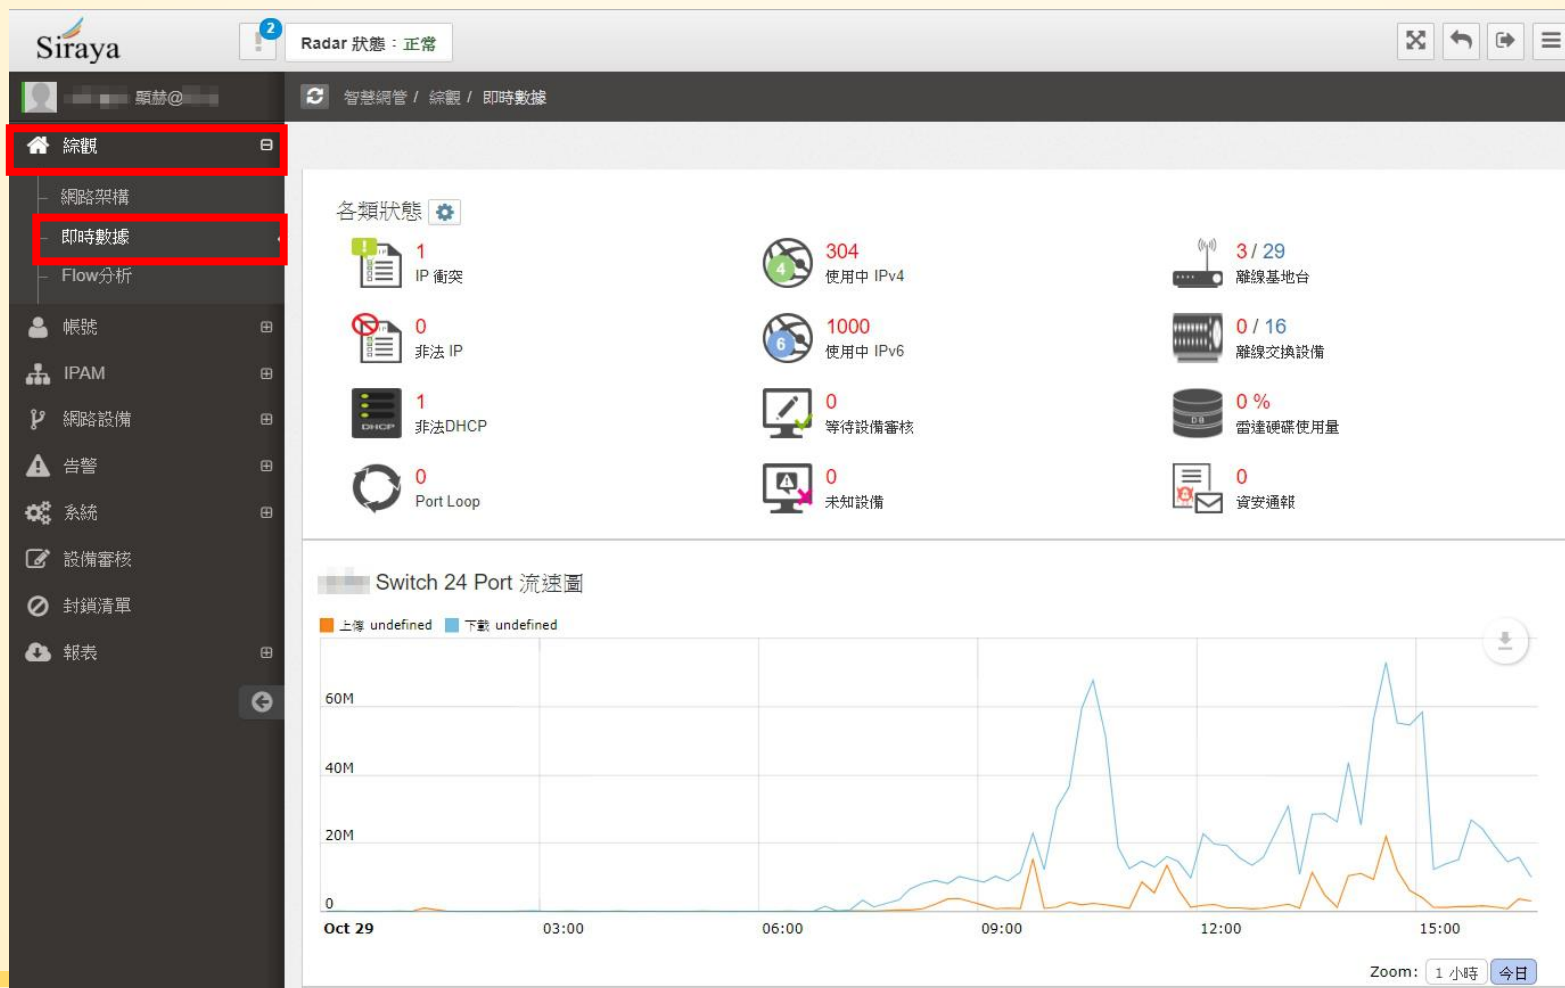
Siraya

2

Radar 狀態：正常

顯赫@

智慧網管 / 綜觀 / 即時數據

綜觀 ⊟

網路架構

即時數據

Flow分析

帳號 ⊞

IPAM ⊞

網路設備 ⊞

告警 ⊞

系統 ⊞

設備審核

封鎖清單

報表 ⊞

各類狀態

1
IP 衝突

304
使用中 IPv4

3 / 29
離線基地台

0
非法 IP

1000
使用中 IPv6

0 / 16
離線交換設備

1
非法DHCP

0
等待設備審核

0 %
雷達硬碟使用量

0
Port Loop

0
未知設備

0
資安通報

Switch 24 Port 流速圖

上傳 undefined 下載 undefined

60M
40M
20M
0

Oct 29 03:00 06:00 09:00 12:00 15:00

Zoom: 1 小時 今日